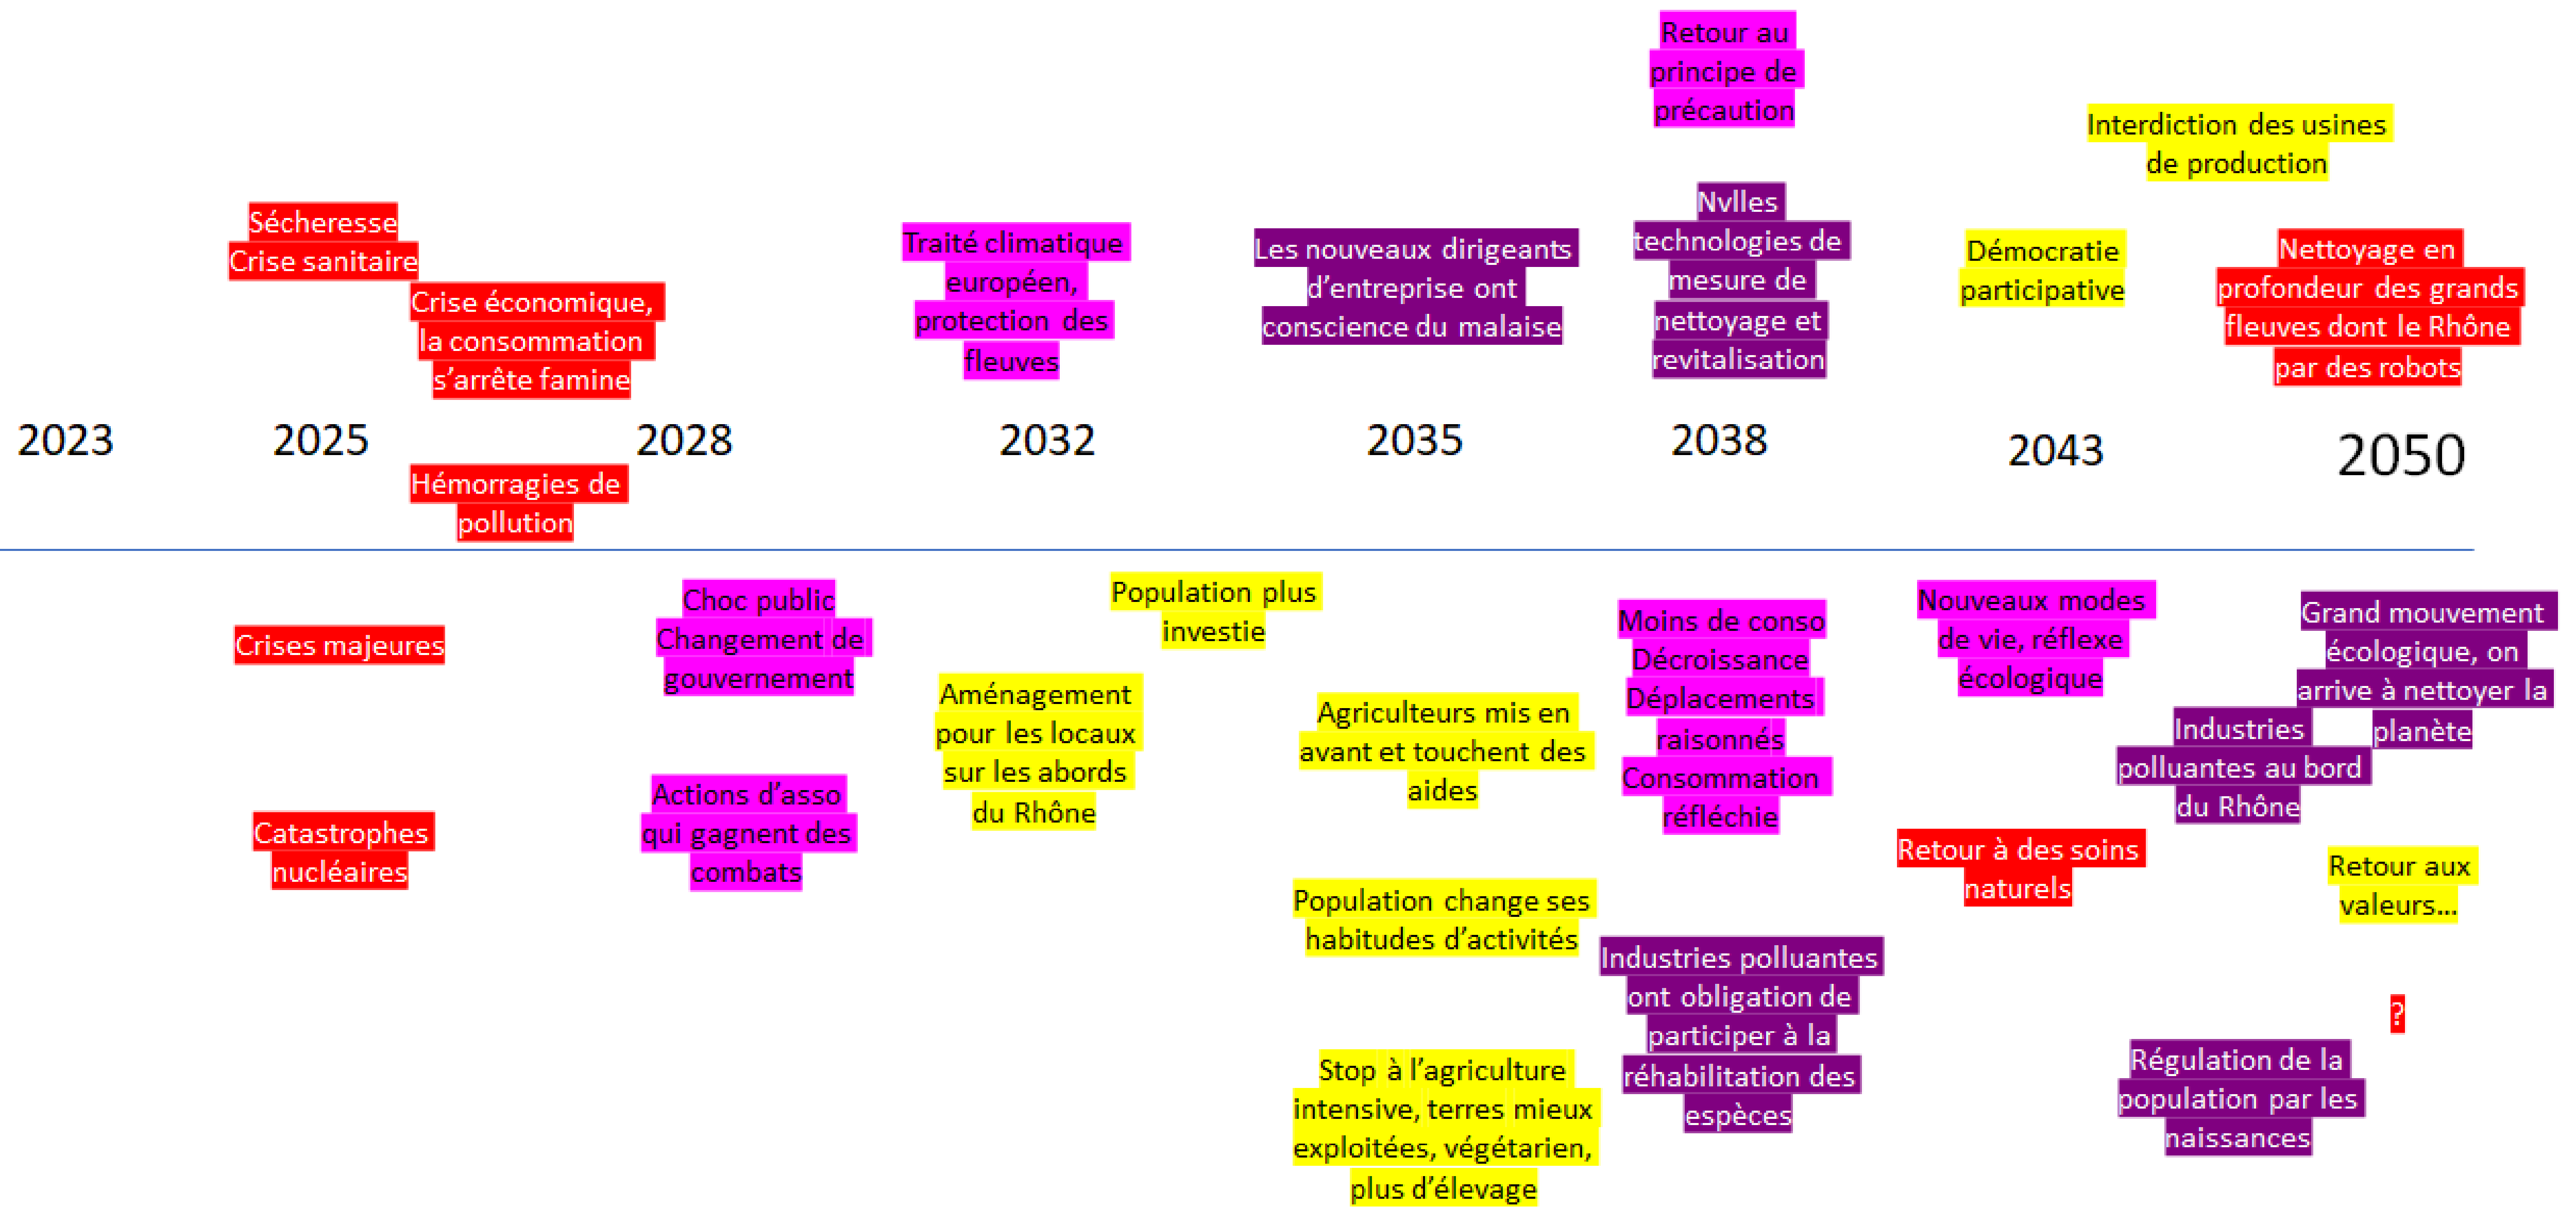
Retour au principe de précaution

Interdiction des usines de production

Sécheresse
Crise sanitaire

Crise économique, la consommation s'arrête famine

Traité climatique européen, protection des fleuves

Les nouveaux dirigeants d'entreprise ont conscience du malaise

Nvlles technologies de mesure de nettoyage et revitalisation

Démocratie participative

Nettoyage en profondeur des grands fleuves dont le Rhône par des robots

2023 2025 2028 2032 2035 2038 2043 2050

Hémorragies de pollution

Crises majeures

Choc public
Changement de gouvernement

Population plus investie

Aménagement pour les locaux sur les abords du Rhône

Agriculteurs mis en avant et touchent des aides

Moins de conso
Décroissance
Déplacements raisonnés
Consommation réfléchie

Nouveaux modes de vie, réflexe écologique

Grand mouvement écologique, on arrive à nettoyer la planète

Industries polluantes au bord du Rhône

Catastrophes nucléaires

Actions d'asso qui gagnent des combats

Retour à des soins naturels

Retour aux valeurs…

Population change ses habitudes d'activités

Industries polluantes ont obligation de participer à la réhabilitation des espèces

?

Stop à l'agriculture intensive, terres mieux exploitées, végétarien, plus d'élevage

Régulation de la population par les naissances